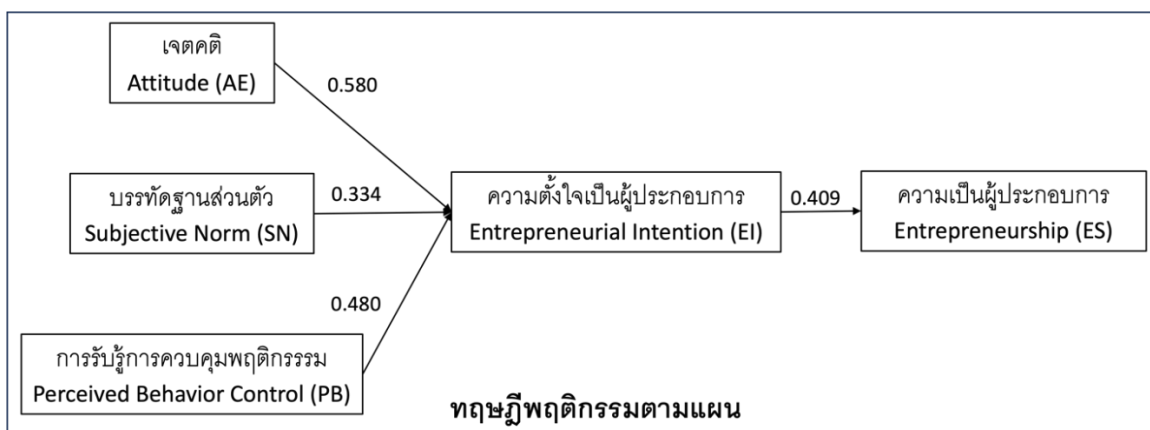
เจตคติ
Attitude (AE)

0.580

บรรทัดฐานส่วนตัว
Subjective Norm (SN)

0.334

0.480

การรับรู้การควบคุมพฤติกรรรม
Perceived Behavior Control (PB)

ความตั้งใจเป็นผู้ประกอบการ
Entrepreneurial Intention (EI)

0.409

ความเป็นผู้ประกอบการ
Entrepreneurship (ES)

ทฤษฎีพฤติกรรมตามแผน